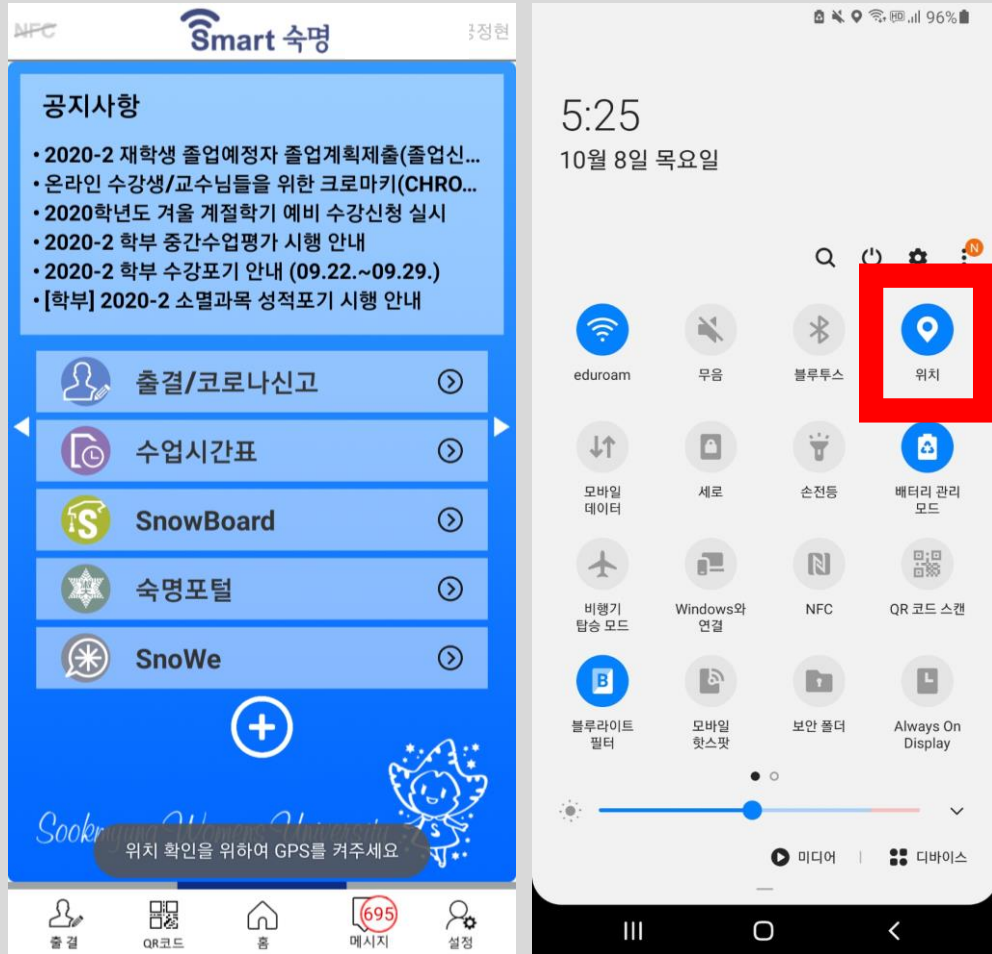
NFC

Smart 숙명

정현

공지사항

• 2020-2 재학생 졸업예정자 졸업계획제출(졸업신...
• 온라인 수강생/교수님들을 위한 크로마키(CHRO...
• 2020학년도 겨울 계절학기 예비 수강신청 실시
• 2020-2 학부 중간수업평가 시행 안내
• 2020-2 학부 수강포기 안내 (09.22.~09.29.)
• [학부] 2020-2 소멸과목 성적포기 시행 안내

출결/코로나신고

수업시간표

SnowBoard

숙명포털

SnoWe

Sookmyung Women's University

위치 확인을 위하여 GPS를 켜주세요

출 결
QR코드
홈
695
메시지
설정

96%

5:25
10월 8일 목요일

N

eduroam
무음
블루투스
위치

모바일 데이터
세로
손전등
배터리 관리 모드

비행기 탑승 모드
Windows와 연결
NFC
QR 코드 스캔

블루라이트 필터
모바일 핫스팟
보안 폴더
Always On Display

미디어
디바이스